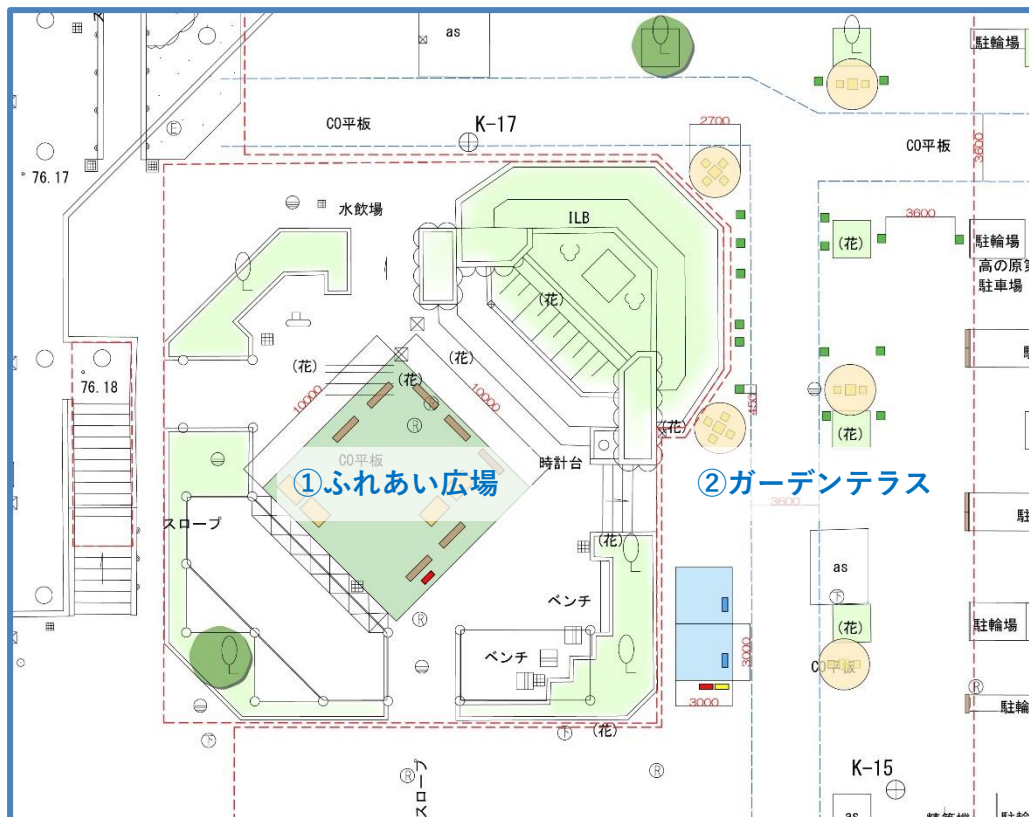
as
駐輪場
CO平板
K-17
2700
CO平板
3600
76.17
水飲場
ILB
3600
(花)
駐輪場
高の原第
駐車場
(花)
(花)
(花)
76.18
(花)
10000
10000
450
(花)
(花)
CO平板
時計台
①ふれあい広場
②ガーデンテラス
3600
スロープ
(花)
as
ベンチ
(花)
駐輪場
ベンチ
3000
CO平板
3000
駐輪場
(花)
K-15
スロープ
as